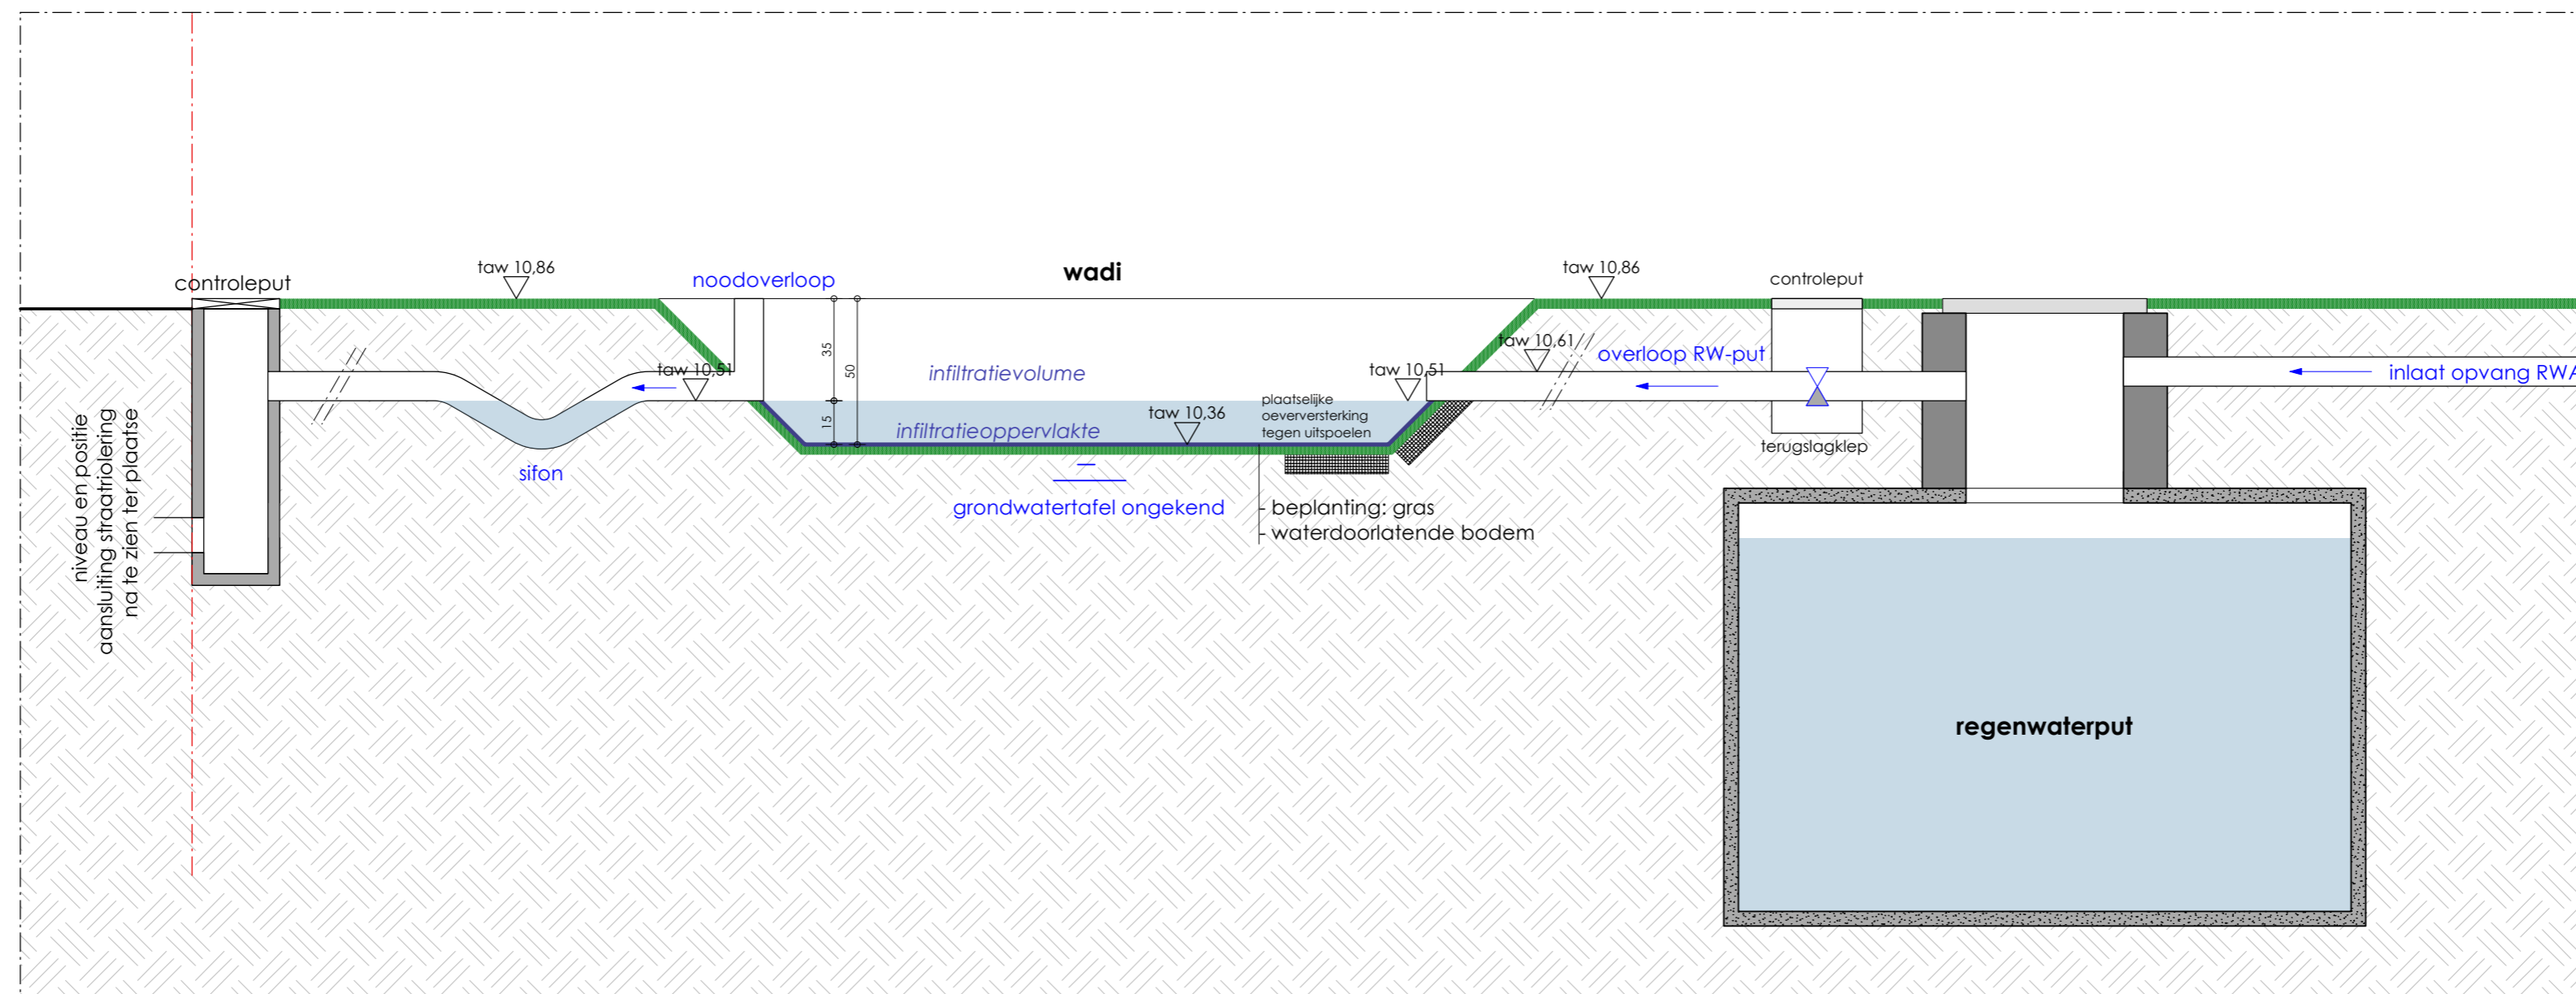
controleput

taw 10,86

noodoverloop

wadi

taw 10,86

controleput

taw 10,61

overloop RW-put

taw 10,51

taw 10,51

35

50

15

infiltratievolume

infiltratieoppervlakte

taw 10,36

plaatselijke oeverversterking tegen uitspoelen

inlaat opvang RWA

terugslagklep

sifon

grondwatertafel ongekend

- beplanting: gras
- waterdoorlatende bodem

niveau en positie aansluiting straatriolering na te zien ter plaatse

regenwaterput